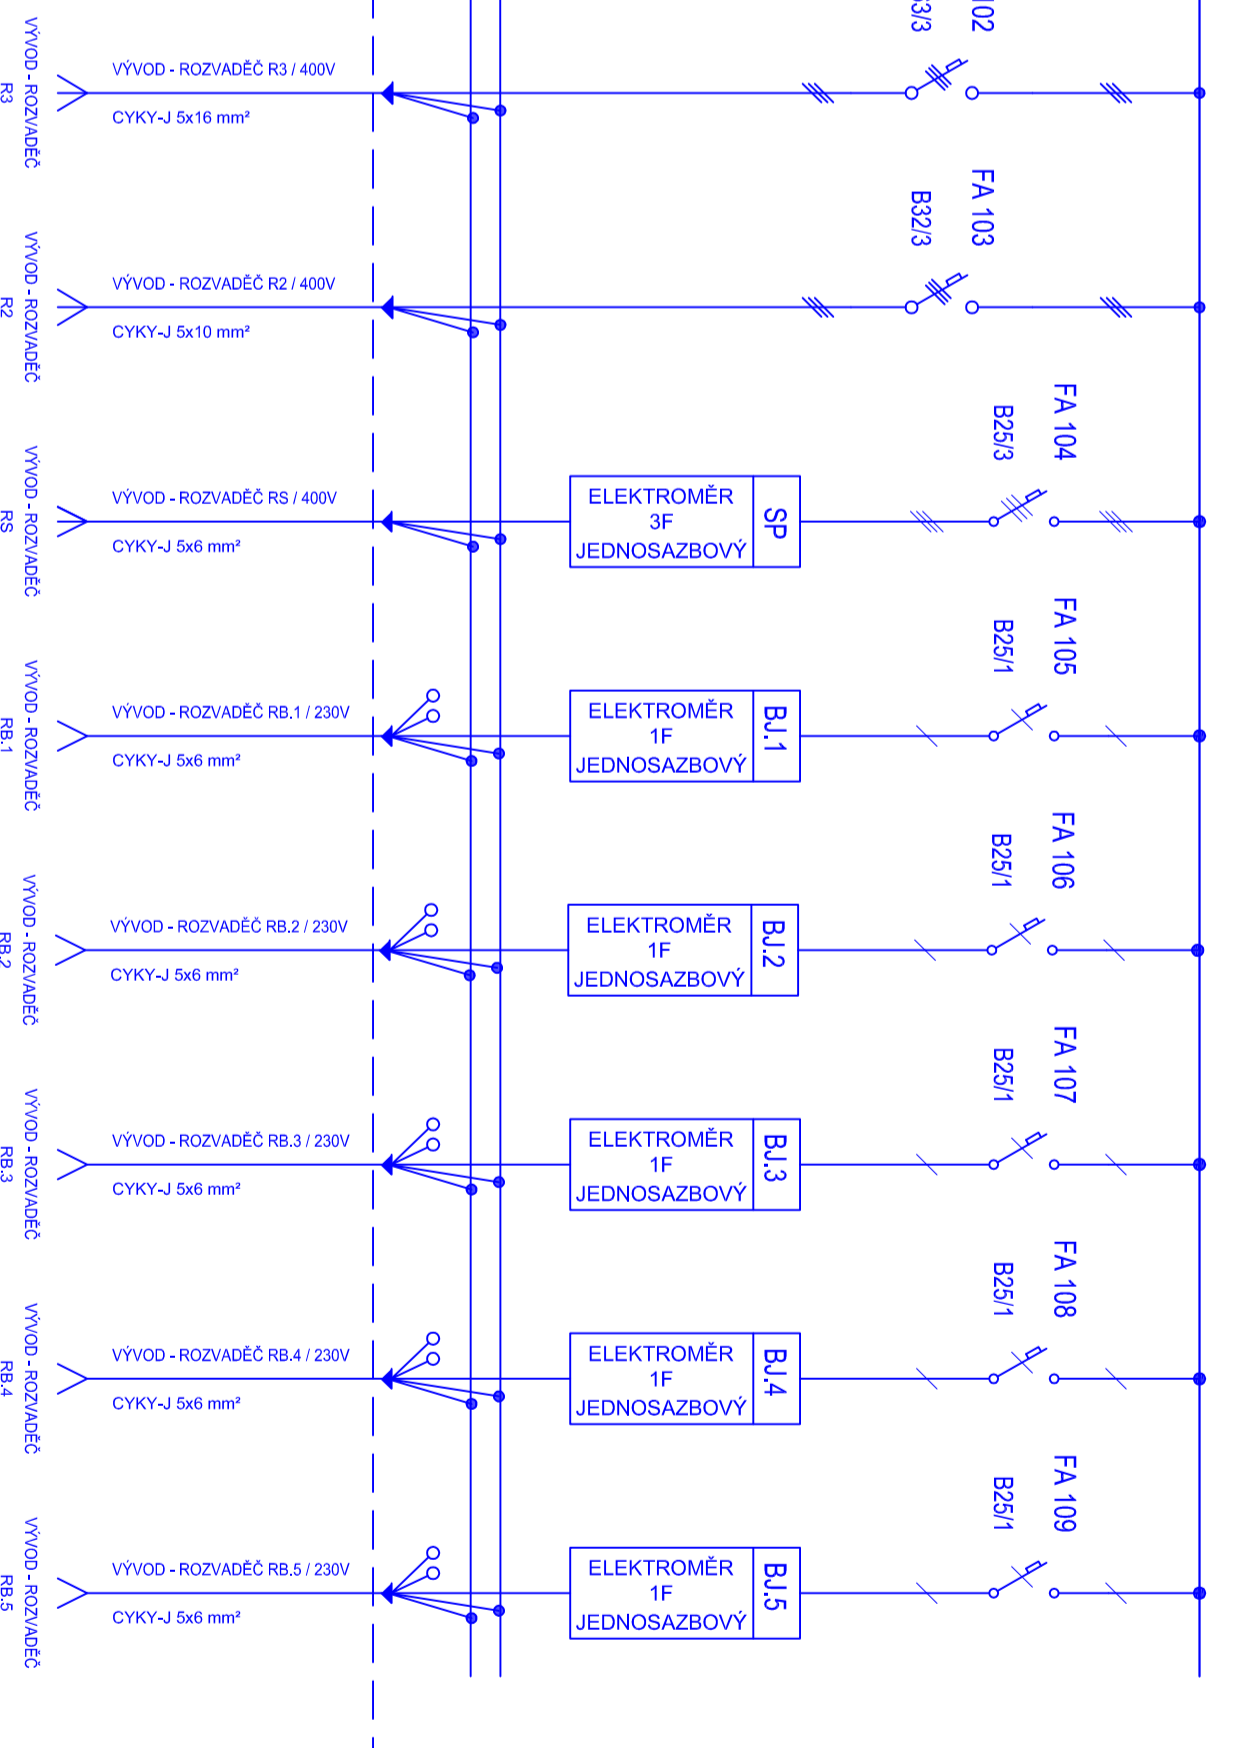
VÝVOD - ROZVADĚČ R3

VÝVOD - ROZVADĚČ R3 / 400V
CYKY-J 5x16 mm²

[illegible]3/3
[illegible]02

VÝVOD - ROZVADĚČ R2

VÝVOD - ROZVADĚČ R2 / 400V
CYKY-J 5x10 mm²

B32/3
FA 103

VÝVOD - ROZVADĚČ RS

VÝVOD - ROZVADĚČ RS / 400V
CYKY-J 5x6 mm²

ELEKTROMĚR 3F JEDNOSAZBOVÝ
SP

B25/3
FA 104

VÝVOD - ROZVADĚČ RB.1

VÝVOD - ROZVADĚČ RB.1 / 230V
CYKY-J 5x6 mm²

ELEKTROMĚR 1F JEDNOSAZBOVÝ
BJ.1

B25/1
FA 105

VÝVOD - ROZVADĚČ RB.2

VÝVOD - ROZVADĚČ RB.2 / 230V
CYKY-J 5x6 mm²

ELEKTROMĚR 1F JEDNOSAZBOVÝ
BJ.2

B25/1
FA 106

VÝVOD - ROZVADĚČ RB.3

VÝVOD - ROZVADĚČ RB.3 / 230V
CYKY-J 5x6 mm²

ELEKTROMĚR 1F JEDNOSAZBOVÝ
BJ.3

B25/1
FA 107

VÝVOD - ROZVADĚČ RB.4

VÝVOD - ROZVADĚČ RB.4 / 230V
CYKY-J 5x6 mm²

ELEKTROMĚR 1F JEDNOSAZBOVÝ
BJ.4

B25/1
FA 108

VÝVOD - ROZVADĚČ RB.5

VÝVOD - ROZVADĚČ RB.5 / 230V
CYKY-J 5x6 mm²

ELEKTROMĚR 1F JEDNOSAZBOVÝ
BJ.5

B25/1
FA 109